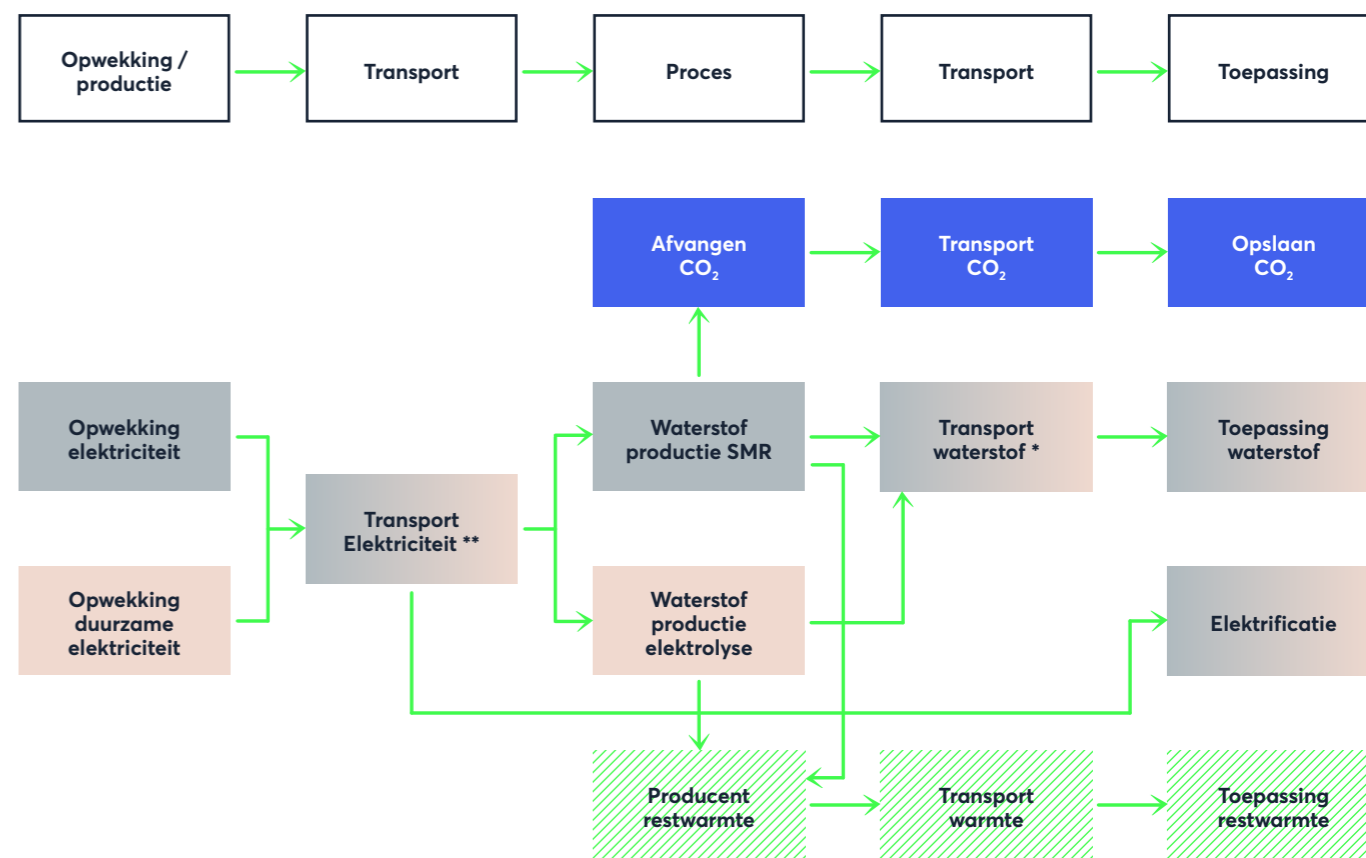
Opwekking / productie

Transport

Proces

Transport

Toepassing

Afvangen $CO_2$

Transport $CO_2$

Opslaan $CO_2$

Opwekking elektriciteit

Waterstof productie SMR

Transport waterstof *

Toepassing waterstof

Transport Elektriciteit **

Opwekking duurzame elektriciteit

Waterstof productie elektrolyse

Elektrificatie

Producent restwarmte

Transport warmte

Toepassing restwarmte